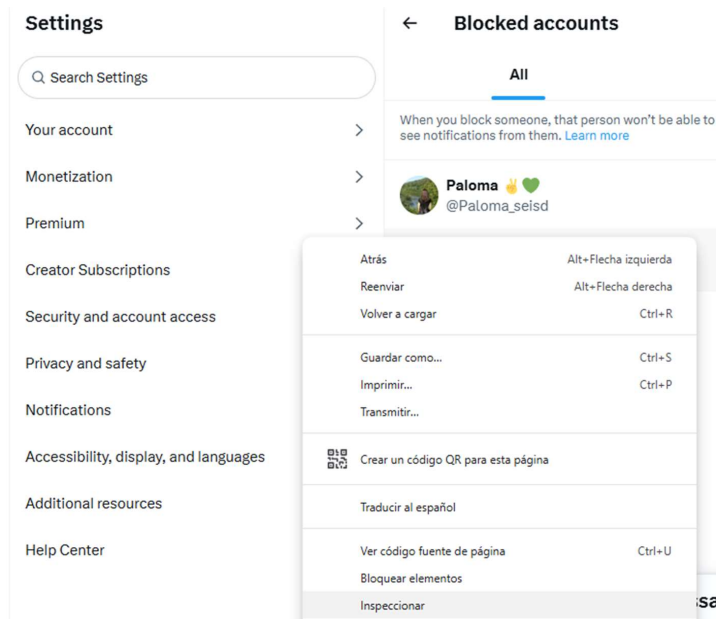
Settings

Search Settings

Your account

Monetization

Premium

Creator Subscriptions

Security and account access

Privacy and safety

Notifications

Accessibility, display, and languages

Additional resources

Help Center

← Blocked accounts

All

When you block someone, that person won't be able to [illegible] see notifications from them. Learn more

Paloma ✌️💚
@Paloma_seisd

Atrás Alt+Flecha izquierda
Reenviar Alt+Flecha derecha
Volver a cargar Ctrl+R

Guardar como... Ctrl+S
Imprimir... Ctrl+P
Transmitir...

Crear un código QR para esta página

Traducir al español

Ver código fuente de página Ctrl+U
Bloquear elementos
Inspeccionar

sa